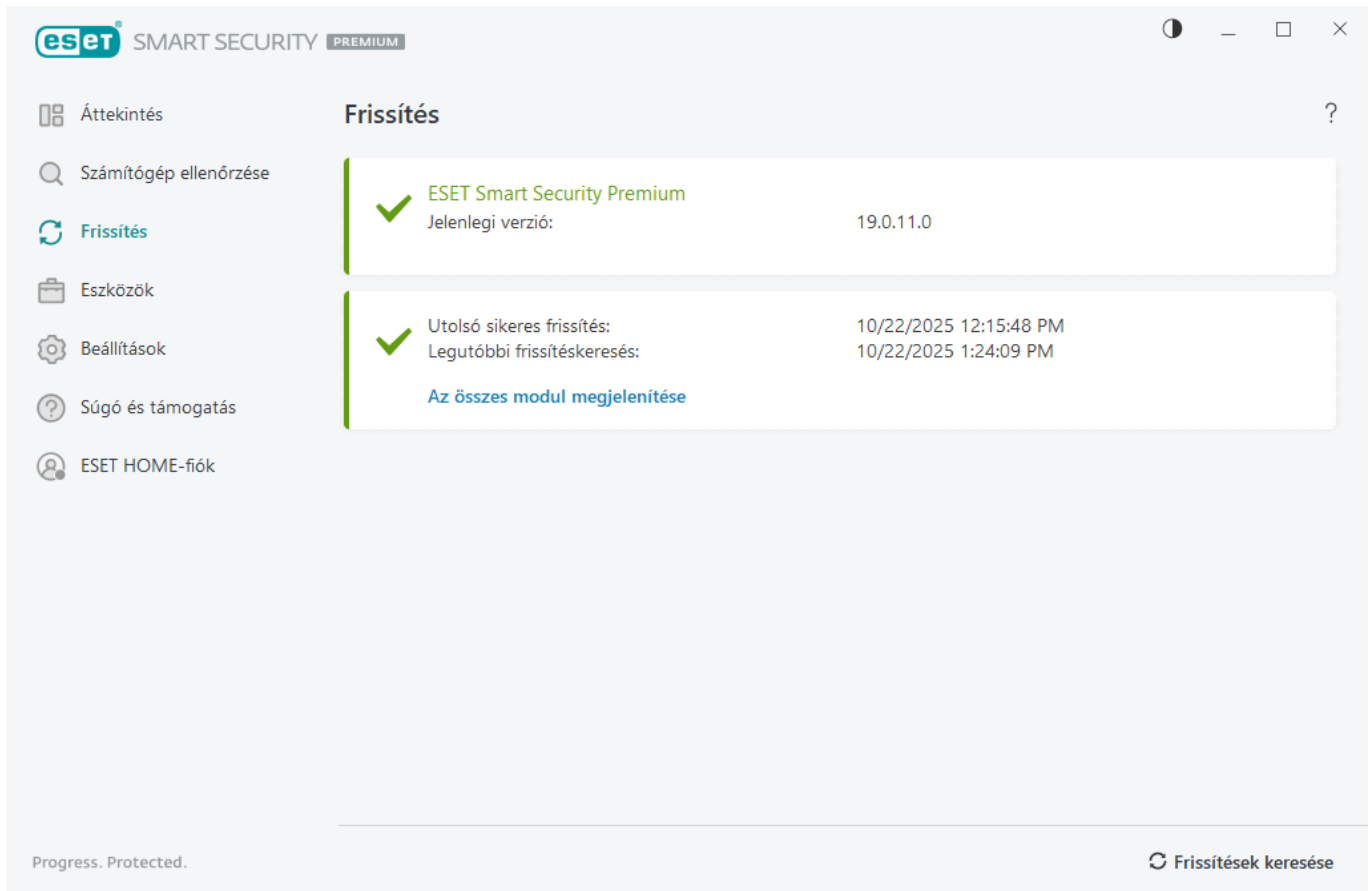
eset SMART SECURITY PREMIUM

Áttekintés
Számítógép ellenőrzése
Frissítés
Eszközök
Beállítások
Súgó és támogatás
ESET HOME-fiók

Frissítés

?

ESET Smart Security Premium
Jelenlegi verzió: 19.0.11.0

Utolsó sikeres frissítés: 10/22/2025 12:15:48 PM
Legutóbbi frissítéskeresés: 10/22/2025 1:24:09 PM
Az összes modul megjelenítése

Progress. Protected.

Frissítések keresése